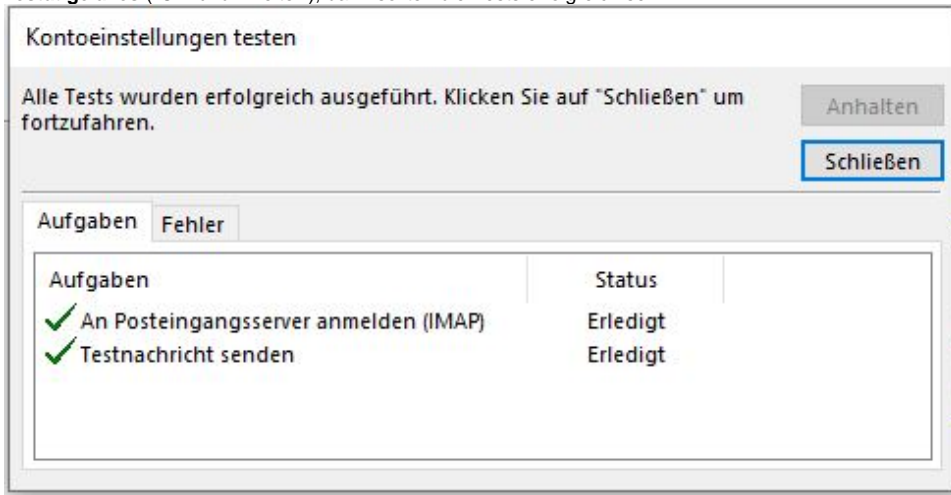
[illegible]

Kontoeinstellungen testen

Alle Tests wurden erfolgreich ausgeführt. Klicken Sie auf "Schließen" um fortzufahren.

Anhalten

Schließen

Aufgaben Fehler

| Aufgaben | Status |
|---|---|
| An Posteingangsserver anmelden (IMAP) | Erledigt |
| Testnachricht senden | Erledigt |